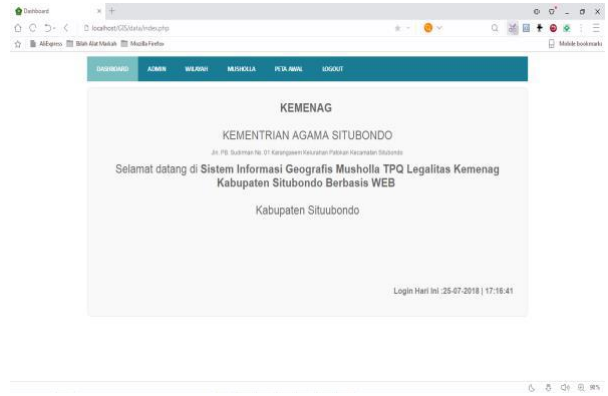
Dashboard

localhost/GIS/data/index.php

AliExpress Bilah Alat Markah Mozilla Firefox

Mobile bookmarks

DASHBOARD ADMIN WILAYAH MUSHOLLA PETA AWAL LOGOUT

KEMENAG

KEMENTRIAN AGAMA SITUBONDO

Jln. PB. Sudirman No. 01 Karangasem Kelurahan Patokan Kecamatan Situbondo

Selamat datang di Sistem Informasi Geografis Musholla TPQ Legalitas Kemenag Kabupaten Situbondo Berbasis WEB

Kabupaten Situubondo

Login Hari Ini :25-07-2018 | 17:16:41